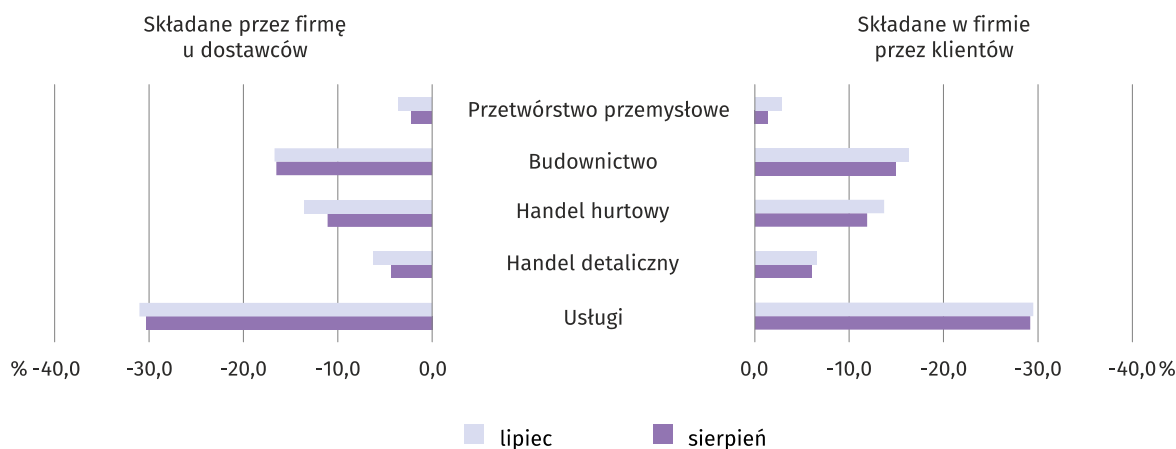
Składane przez firmę u dostawców

Składane w firmie przez klientów

Przetwórstwo przemysłowe

Budownictwo

Handel hurtowy

Handel detaliczny

Usługi

% -40,0
-30,0
-20,0
-10,0
0,0

0,0
-10,0
-20,0
-30,0
-40,0 %

lipiec
sierpień